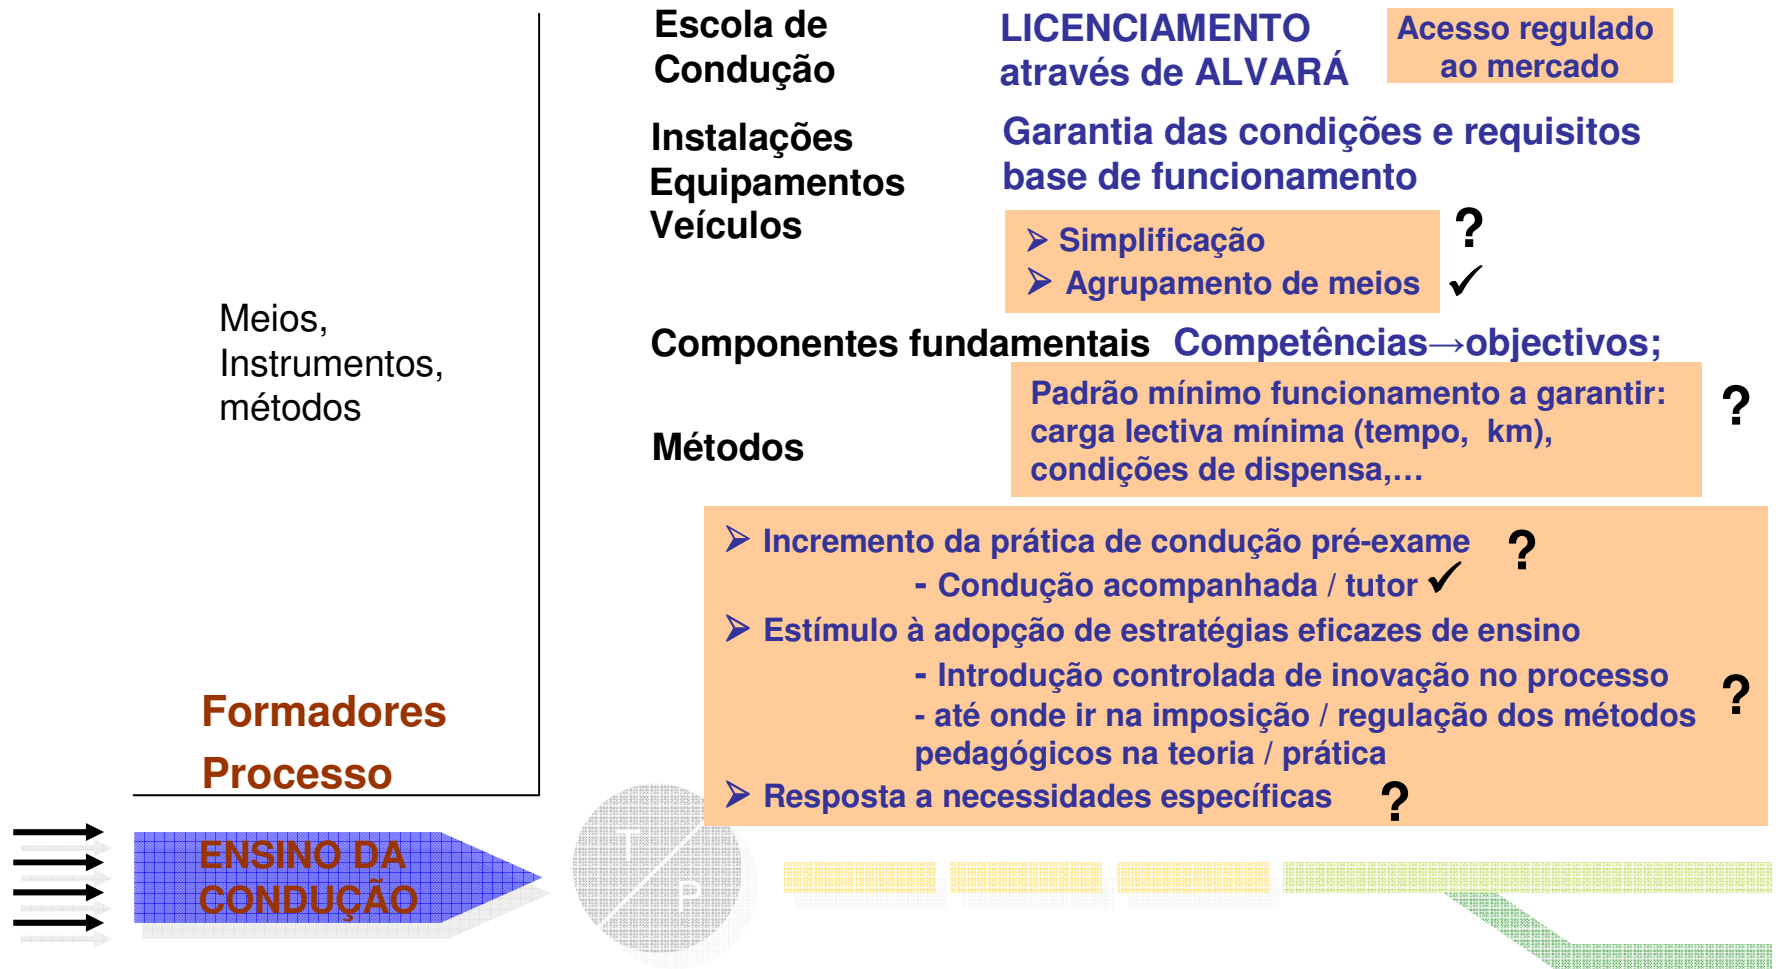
Escola de Condução

LICENCIAMENTO através de ALVARÁ

Acesso regulado ao mercado

Instalações
Equipamentos
Veículos

Garantia das condições e requisitos base de funcionamento

➢ Simplificação ?
➢ Agrupamento de meios ✓

Meios, Instrumentos, métodos

Componentes fundamentais Competências→objectivos;

Métodos

Padrão mínimo funcionamento a garantir: carga lectiva mínima (tempo, km), condições de dispensa,… ?

➢ Incremento da prática de condução pré-exame ?
- Condução acompanhada / tutor ✓
➢ Estímulo à adopção de estratégias eficazes de ensino
- Introdução controlada de inovação no processo ?
- até onde ir na imposição / regulação dos métodos pedagógicos na teoria / prática
➢ Resposta a necessidades específicas ?

Formadores

Processo

ENSINO DA CONDUÇÃO

T P